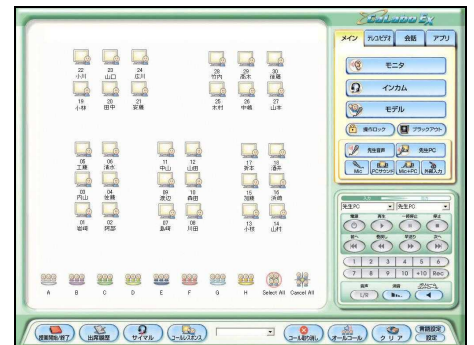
CaLabo EX

メイン　ｱｸﾃｨﾋﾞﾃｨ　会話　アプリ

22 小川　23 山口　24 北川　28 竹内　29 高木　30 服部
19 小林　20 田中　21 安藤　25 木村　26 中嶋　27 山本

05 工藤　06 清水　11 中山　12 山田　17 鈴木　18 酒井
03 内山　04 佐藤　09 渡辺　10 森田　15 加藤　16 浜崎
01 岩崎　02 阿部　07 島崎　08 川田　13 小林　14 山村

A　B　C　D　E　F　G　H　Select All　Cancel All

モニタ
インカム
モデル
操作ロック　ブラックアウト
先生音声　先生PC
Mic　PCサウンド　Mic+PC　外部入力

先生PC　先生PC

1 2 3 4 5 6
7 8 9 10 +10 Rec

L/R

授業開始/終了　出席履歴　サイマル　コールレスポンス　コール取り消し　オールコール　クリア　教師設定 設定